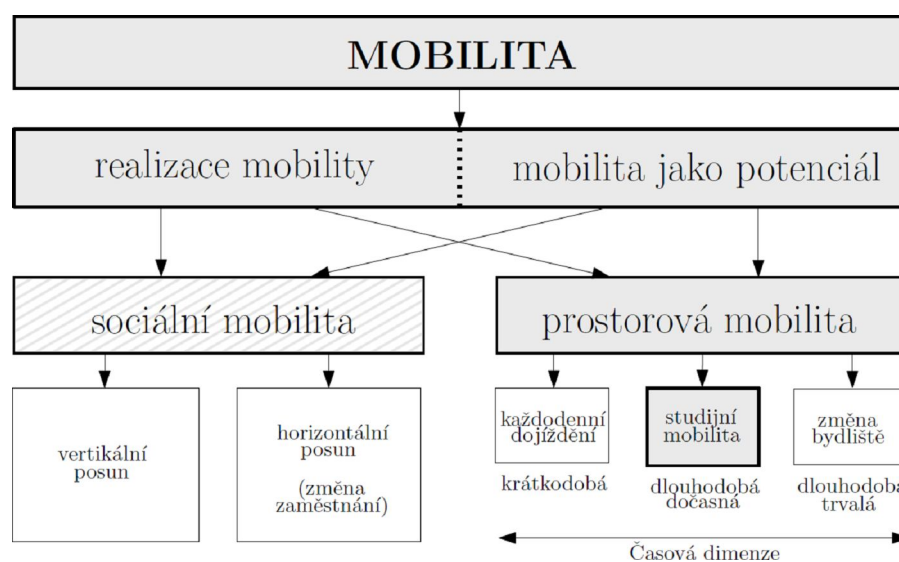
MOBILITA

realizace mobility

mobilita jako potenciál

sociální mobilita

prostorová mobilita

vertikální posun

horizontální posun

(změna zaměstnání)

každodenní dojíždění

studijní mobilita

změna bydliště

krátkodobá

dlouhodobá dočasná

dlouhodoba trvalá

Časová dimenze